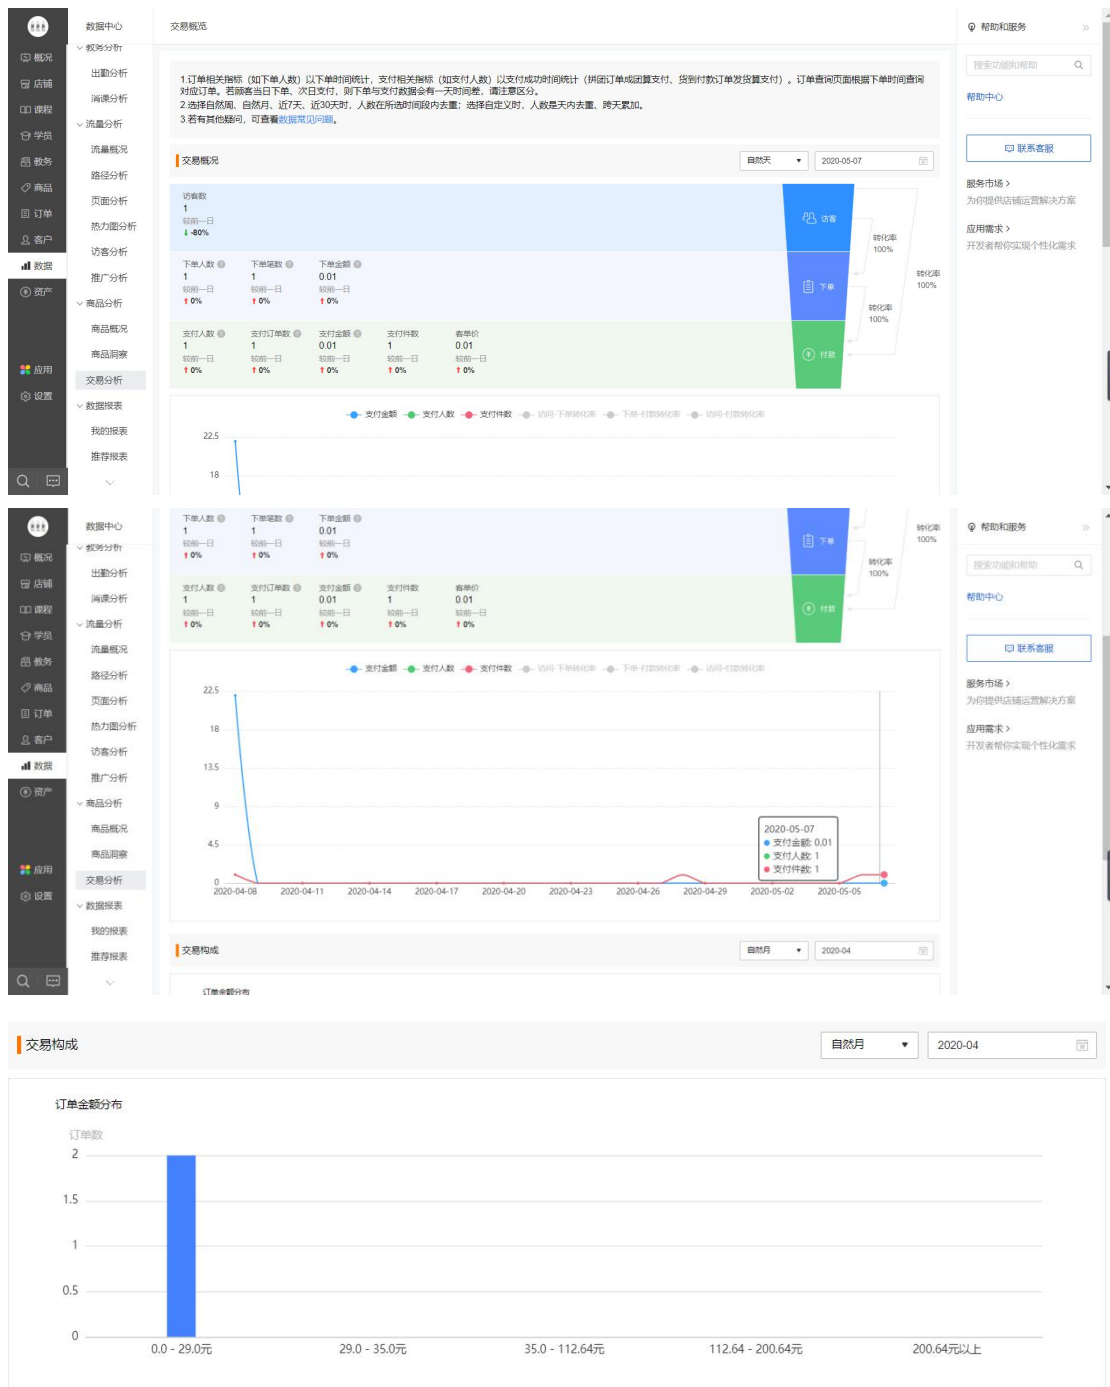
概况
店铺
课程
学员
教务
商品
订单
客户
数据
资产
应用
设置

数据中心
教务分析
出勤分析
消课分析
流量分析
流量概况
路径分析
页面分析
热力图分析
访客分析
推广分析
商品分析
商品概况
商品洞察
交易分析
数据报表
我的报表
推荐报表

交易概况

1.订单相关指标（如下单人数）以下单时间统计，支付相关指标（如支付人数）以支付成功时间统计（拼团订单成团算支付、货到付款订单发货算支付）。订单查询页面根据下单时间查询对应订单。若顾客当日下单、次日支付，则下单与支付数据会有一天时间差，请注意区分。
2.选择自然周、自然月、近7天、近30天时，人数在所选时间段内去重；选择自定义时，人数是天内去重、跨天累加。
3.若有其他疑问，可查看数据常见问题。

交易概况 自然天 2020-05-07

访客数
1
较前一日
-80%

下单人数 1 较前一日 0%
下单笔数 1 较前一日 0%
下单金额 0.01 较前一日 0%

支付人数 1 较前一日 0%
支付订单数 1 较前一日 0%
支付金额 0.01 较前一日 0%
支付件数 1 较前一日 0%
客单价 0.01 较前一日 0%

访客
下单
付款
转化率 100%
转化率 100%
转化率 100%

支付金额 支付人数 支付件数 访问-下单转化率 下单-付款转化率 访问-付款转化率

22.5
18
13.5
9
4.5
0
2020-04-08 2020-04-11 2020-04-14 2020-04-17 2020-04-20 2020-04-23 2020-04-26 2020-04-29 2020-05-02 2020-05-05

2020-05-07
支付金额: 0.01
支付人数: 1
支付件数: 1

帮助和服务
搜索功能和帮助
帮助中心
联系客服
服务市场 >
为你提供店铺运营解决方案
应用需求 >
开发者帮你实现个性化需求

交易构成 自然月 2020-04

订单金额分布
订单数
2
1.5
1
0.5
0
0.0 - 29.0元
29.0 - 35.0元
35.0 - 112.64元
112.64 - 200.64元
200.64元以上